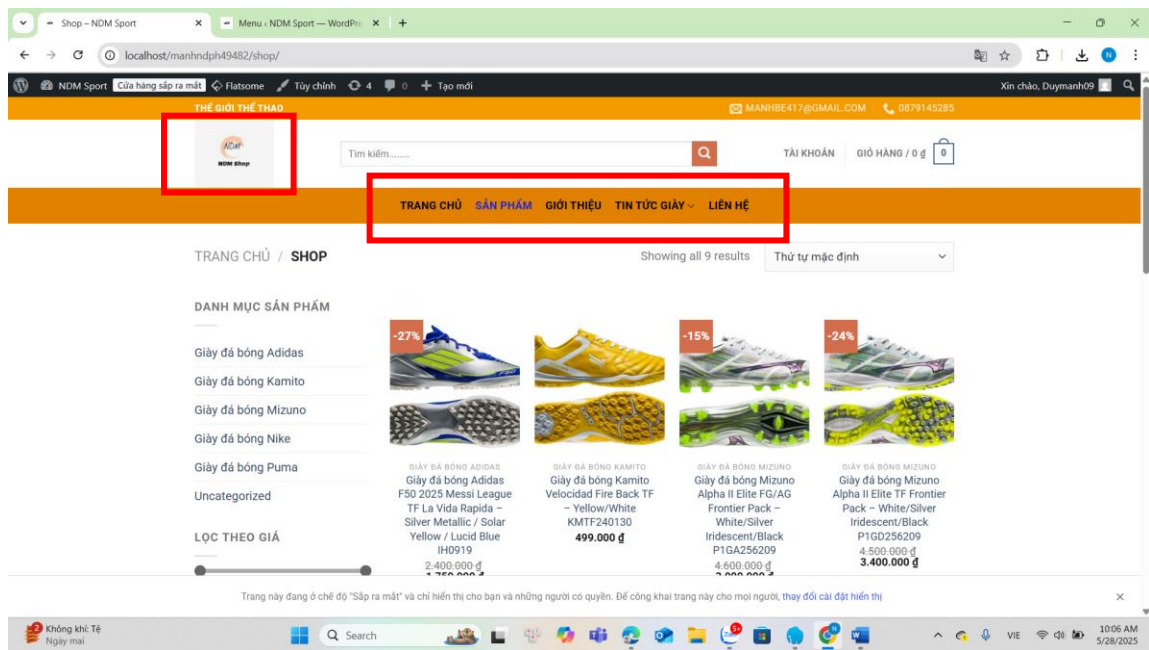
Shop – NDM Sport ×
Menu ‹ NDM Sport — WordPre ×
+
localhost/manhndph49482/shop/

NDM Sport Cửa hàng sắp ra mắt Flatsome Tùy chỉnh 4 0 + Tạo mới
Xin chào, Duymanh09

THẾ GIỚI THỂ THAO
MANHBE417@GMAIL.COM 0879145285

NDM Shop
Tìm kiếm........
TÀI KHOẢN GIỎ HÀNG / 0 ₫ 0

TRANG CHỦ SẢN PHẨM GIỚI THIỆU TIN TỨC GIÀY LIÊN HỆ

TRANG CHỦ / SHOP
Showing all 9 results
Thứ tự mặc định

DANH MỤC SẢN PHẨM
Giày đá bóng Adidas
Giày đá bóng Kamito
Giày đá bóng Mizuno
Giày đá bóng Nike
Giày đá bóng Puma
Uncategorized

LỌC THEO GIÁ

-27%
GIÀY ĐÁ BÓNG ADIDAS
Giày đá bóng Adidas F50 2025 Messi League TF La Vida Rapida – Silver Metallic / Solar Yellow / Lucid Blue IH0919
2.400.000 ₫
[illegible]

GIÀY ĐÁ BÓNG KAMITO
Giày đá bóng Kamito Velocidad Fire Back TF – Yellow/White KMTF240130
499.000 ₫

-15%
GIÀY ĐÁ BÓNG MIZUNO
Giày đá bóng Mizuno Alpha II Elite FG/AG Frontier Pack – White/Silver Iridescent/Black P1GA256209
4.600.000 ₫
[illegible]

-24%
GIÀY ĐÁ BÓNG MIZUNO
Giày đá bóng Mizuno Alpha II Elite TF Frontier Pack – White/Silver Iridescent/Black P1GD256209
4.500.000 ₫
3.400.000 ₫

Trang này đang ở chế độ "Sắp ra mắt" và chỉ hiển thị cho bạn và những người có quyền. Để công khai trang này cho mọi người, thay đổi cài đặt hiển thị
×

Không khí: Tệ
Ngày mai
Search
VIE
10:06 AM
5/28/2025